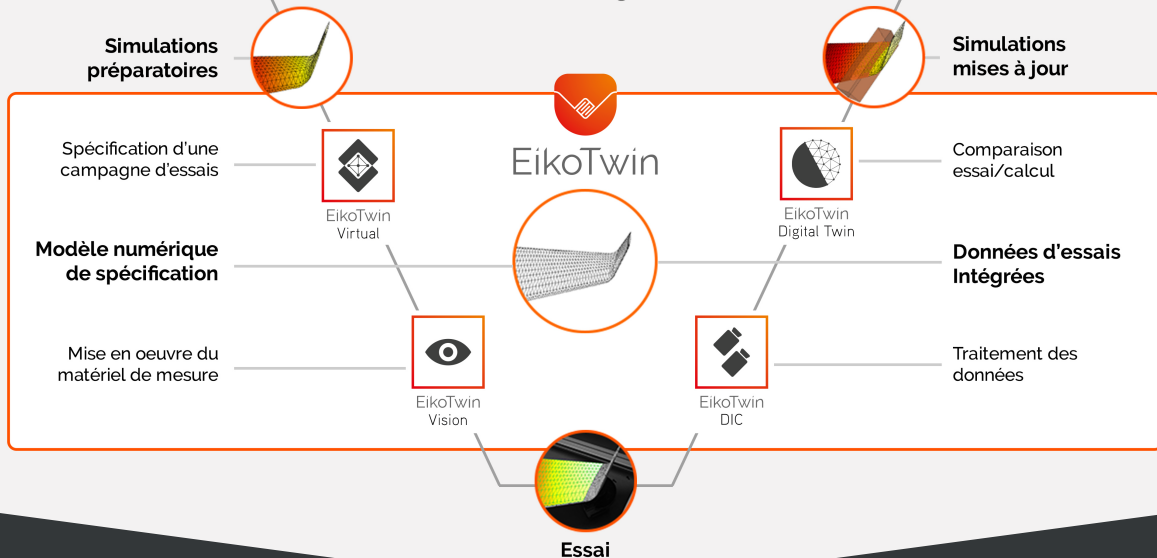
Simulations préparatoires

Simulations mises à jour

EikoTwin

Spécification d'une campagne d'essais

EikoTwin Virtual

EikoTwin Digital Twin

Comparaison essai/calcul

Modèle numérique de spécification

Données d'essais Intégrées

Mise en oeuvre du matériel de mesure

EikoTwin Vision

EikoTwin DIC

Traitement des données

Essai